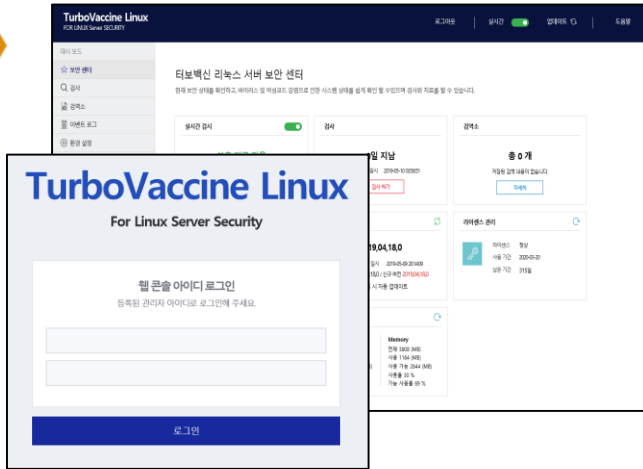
TurboVaccine Linux
FOR LINUX Server SECURITY

로그아웃 | 실시간 | 업데이트 | 도움말

대시 보드
보안 센터
검사
검역소
이벤트 로그
환경 설정

터보백신 리눅스 서버 보안 센터
현재 보안 상태를 확인하고, 바이러스 및 악성코드 감염으로 인한 시스템 상태를 쉽게 확인 할 수 있으며 검사와 치료를 할 수 있습니다.

실시간 감시

검사
일 지남
2019-05-10 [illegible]
검사 하기

검역소
총 0 개
격리된 검역 내용이 없습니다.
자세히

19,04,18,0
2019-05-09 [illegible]
신규 버전 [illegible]
시 자동 업데이트

라이센스 관리
라이센스 정상
사용 기간 2020-03-20
남은 기간 315일

Memory
전체 1808 (MB)
사용 1164 (MB)
사용 가능 2644 (MB)
사용률 33 %
가능 사용률 69 %

TurboVaccine Linux
For Linux Server Security

웹 콘솔 아이디 로그인
등록된 관리자 아이디로 로그인해 주세요.

로그인